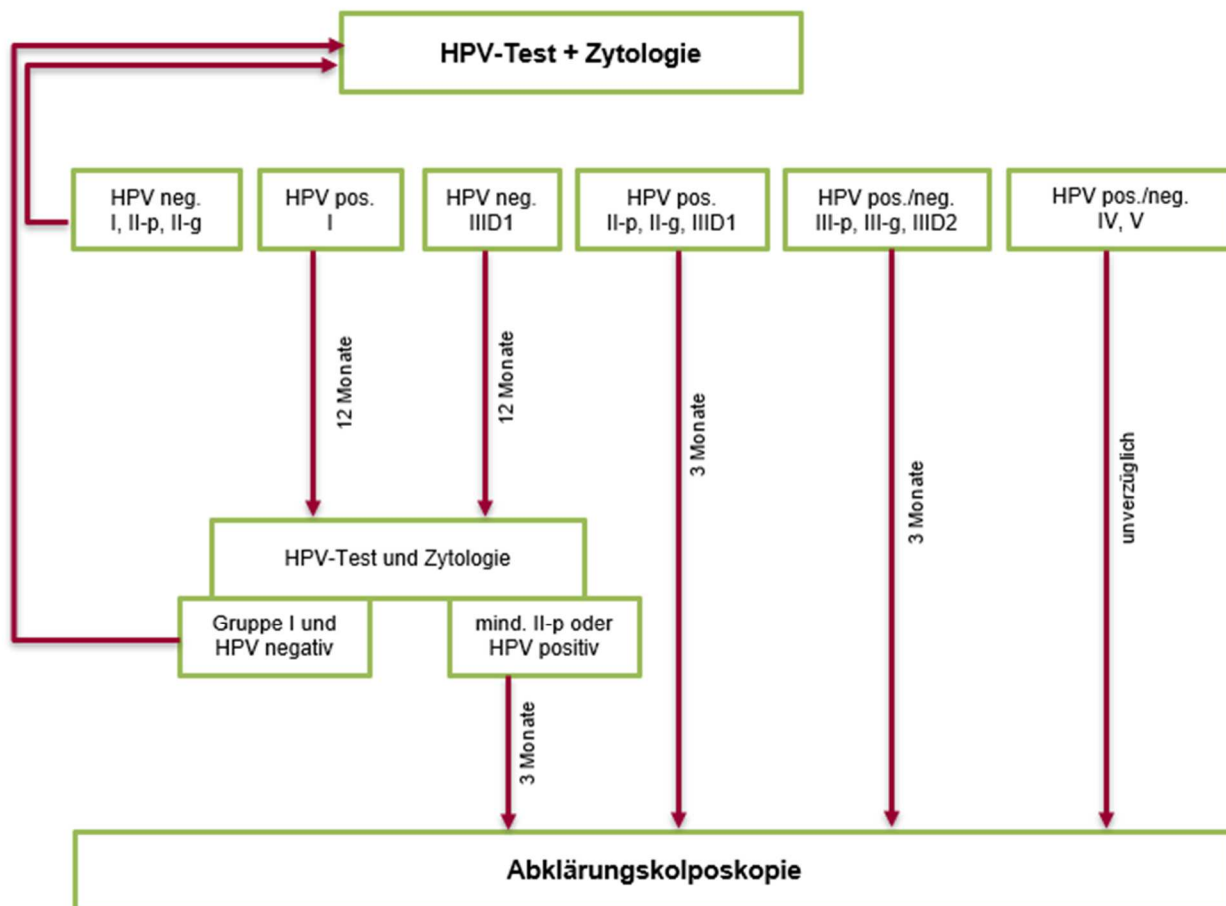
HPV-Test + Zytologie

HPV neg.
I, II-p, II-g

HPV pos.
I

HPV neg.
IIID1

HPV pos.
II-p, II-g, IIID1

HPV pos./neg.
III-p, III-g, IIID2

HPV pos./neg.
IV, V

12 Monate

12 Monate

3 Monate

3 Monate

unverzüglich

HPV-Test und Zytologie

Gruppe I und
HPV negativ

mind. II-p oder
HPV positiv

3 Monate

Abklärungskolposkopie